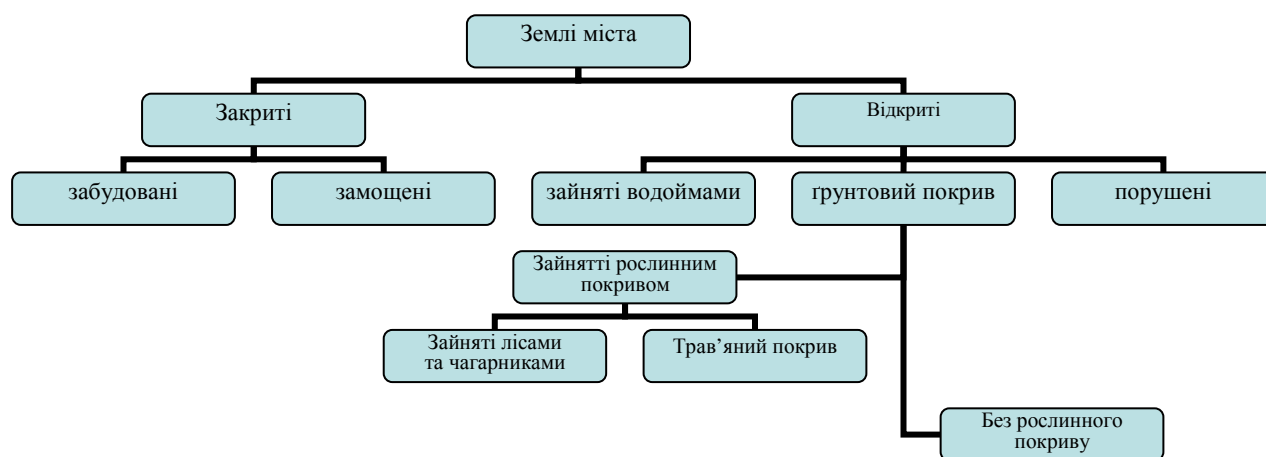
Землі міста

Закриті

Відкриті

забудовані

замощені

зайняті водоймами

ґрунтовий покрив

порушені

Зайнятті рослинним покривом

Зайняті лісами та чагарниками

Трав’яний покрив

Без рослинного покриву